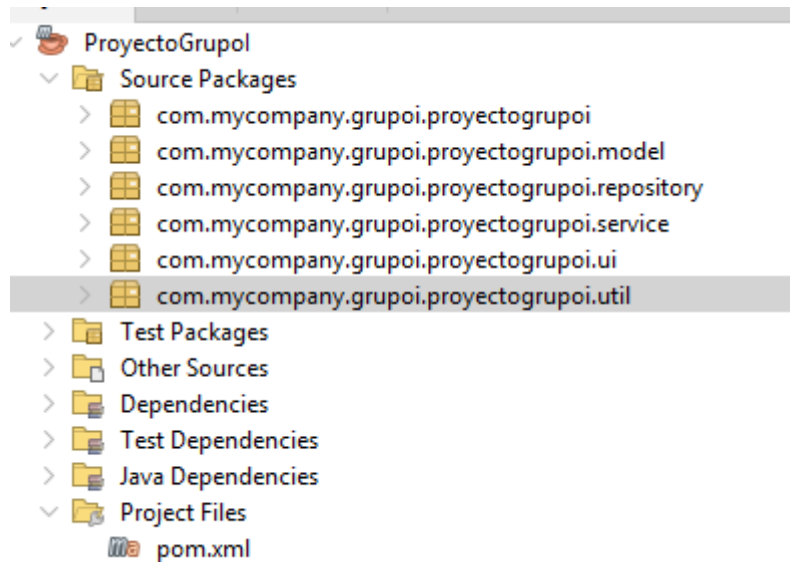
ProyectoGrupoI
Source Packages
com.mycompany.grupoi.proyectogrupoi
com.mycompany.grupoi.proyectogrupoi.model
com.mycompany.grupoi.proyectogrupoi.repository
com.mycompany.grupoi.proyectogrupoi.service
com.mycompany.grupoi.proyectogrupoi.ui
com.mycompany.grupoi.proyectogrupoi.util
Test Packages
Other Sources
Dependencies
Test Dependencies
Java Dependencies
Project Files
pom.xml